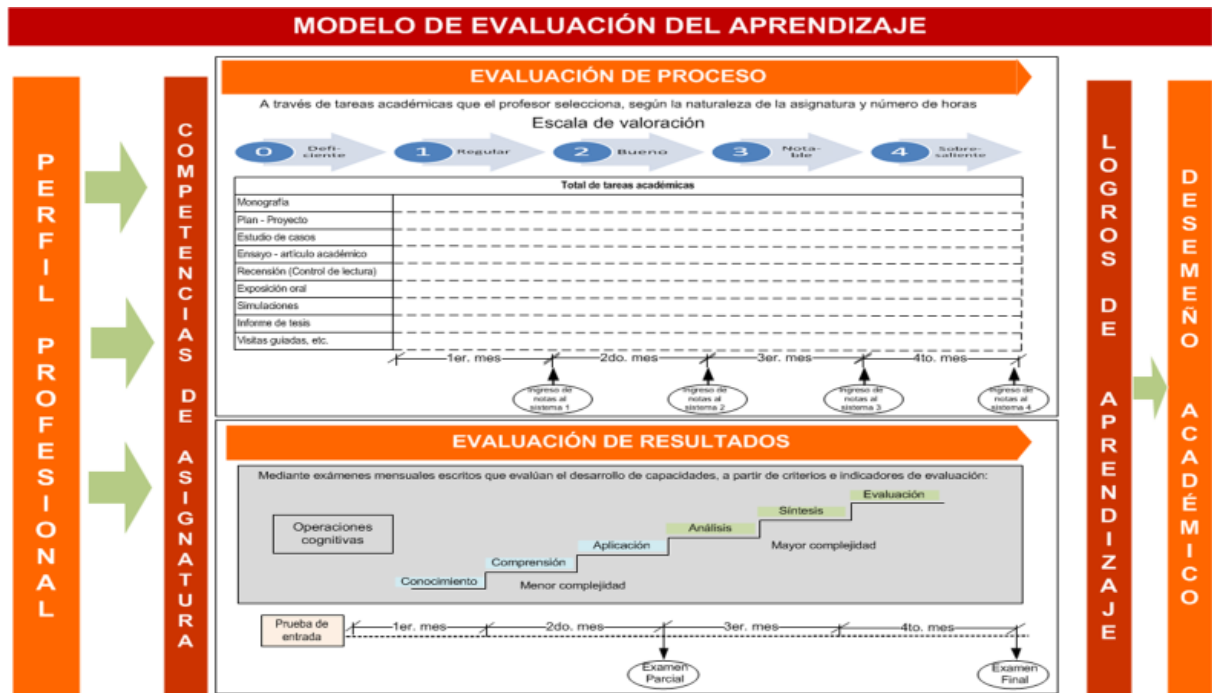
MODELO DE EVALUACIÓN DEL APRENDIZAJE

PERFIL PROFESIONAL

COMPETENCIAS DE ASIGNATURA

EVALUACIÓN DE PROCESO

A través de tareas académicas que el profesor selecciona, según la naturaleza de la asignatura y número de horas

Escala de valoración

0 Deficiente
1 Regular
2 Bueno
3 Notable
4 Sobresaliente

| Total de tareas académicas |
|---|
| Monografía |
| Plan - Proyecto |
| Estudio de casos |
| Ensayo - artículo académico |
| Recensión (Control de lectura) |
| Exposición oral |
| Simulaciones |
| Informe de tesis |
| Visitas guiadas, etc. |

1er. mes
2do. mes
3er. mes
4to. mes

Ingreso de notas al sistema 1
Ingreso de notas al sistema 2
Ingreso de notas al sistema 3
Ingreso de notas al sistema 4

EVALUACIÓN DE RESULTADOS

Mediante exámenes mensuales escritos que evalúan el desarrollo de capacidades, a partir de criterios e indicadores de evaluación:

Operaciones cognitivas

Conocimiento
Comprensión
Aplicación
Análisis
Síntesis
Evaluación

Mayor complejidad
Menor complejidad

Prueba de entrada
1er. mes
2do. mes
3er. mes
4to. mes

Examen Parcial
Examen Final

LOGROS DE APRENDIZAJE

DESEMEÑO ACADÉMICO